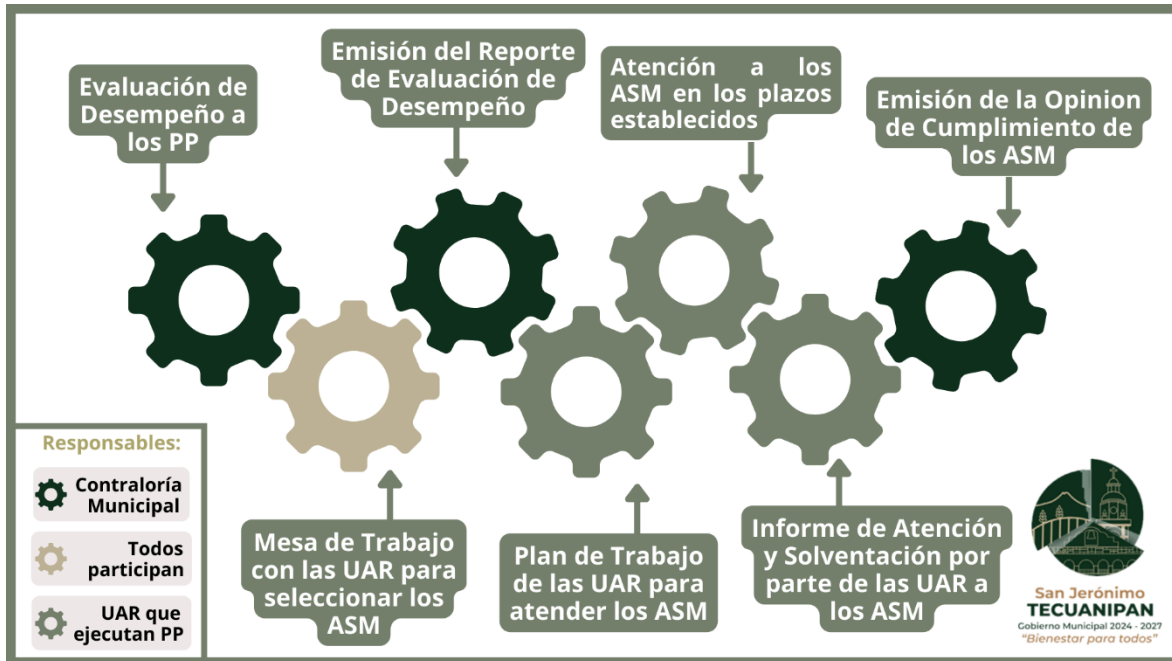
Evaluación de Desempeño a los PP

Emisión del Reporte de Evaluación de Desempeño

Atención a los ASM en los plazos establecidos

Emisión de la Opinion de Cumplimiento de los ASM

Mesa de Trabajo con las UAR para seleccionar los ASM

Plan de Trabajo de las UAR para atender los ASM

Informe de Atención y Solventación por parte de las UAR a los ASM

Responsables:

Contraloría Municipal

Todos participan

UAR que ejecutan PP

San Jerónimo
TECUANIPAN
Gobierno Municipal 2024 - 2027
"Bienestar para todos"